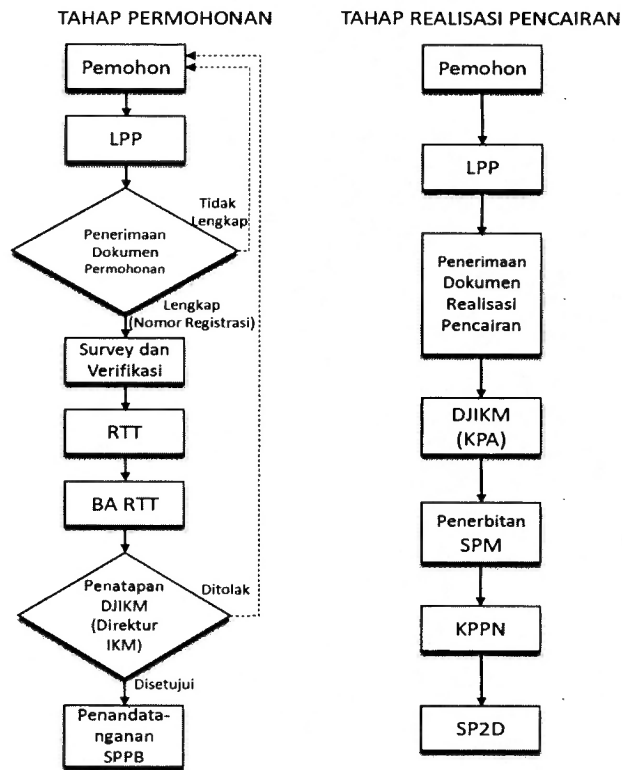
TAHAP PERMOHONAN

Pemohon

LPP

Tidak Lengkap

Penerimaan Dokumen Permohonan

Lengkap (Nomor Registrasi)

Survey dan Verifikasi

RTT

BA RTT

Penatapan DJIKM (Direktur IKM)

Ditolak

Disetujui

Penandatanganan SPPB

TAHAP REALISASI PENCAIRAN

Pemohon

LPP

Penerimaan Dokumen Realisasi Pencairan

DJIKM (KPA)

Penerbitan SPM

KPPN

SP2D